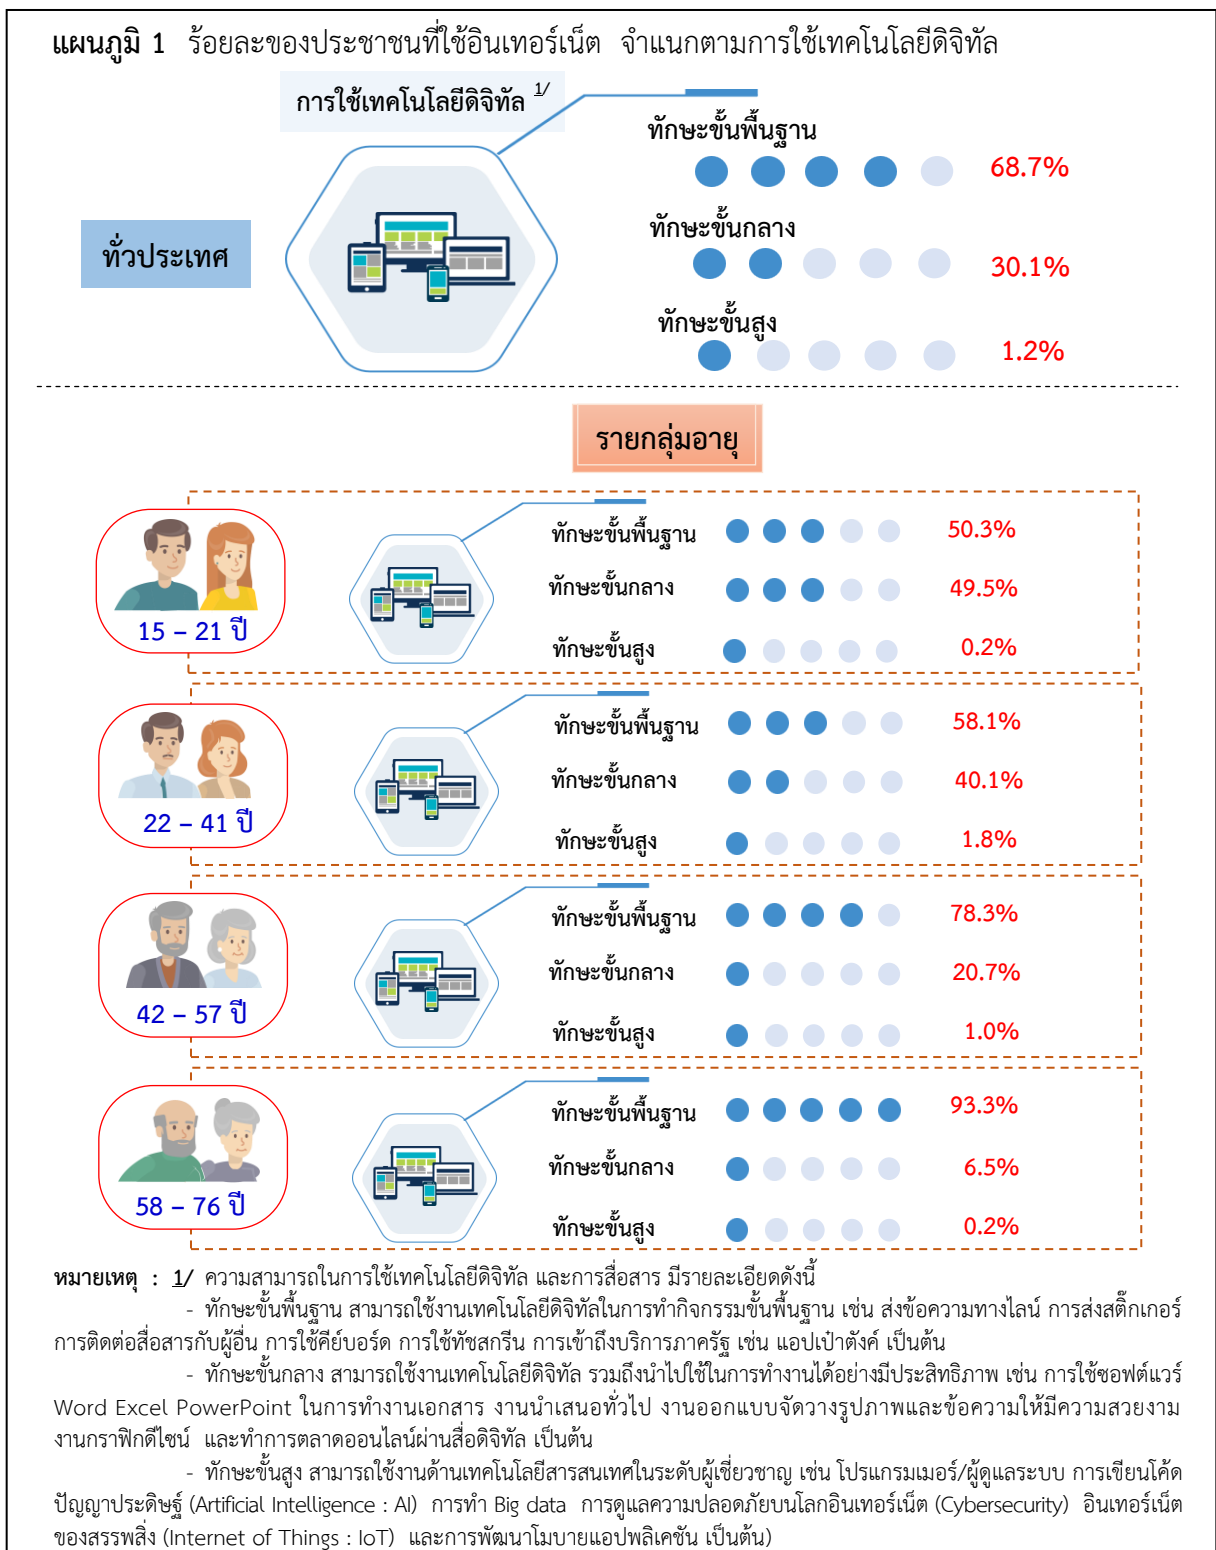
แผนภูมิ 1 ร้อยละของประชาชนที่ใช้อินเทอร์เน็ต จำแนกตามการใช้เทคโนโลยีดิจิทัล

การใช้เทคโนโลยีดิจิทัล 1/

ทั่วประเทศ

ทักษะขั้นพื้นฐาน 68.7%

ทักษะขั้นกลาง 30.1%

ทักษะขั้นสูง 1.2%

รายกลุ่มอายุ

15 – 21 ปี

ทักษะขั้นพื้นฐาน 50.3%

ทักษะขั้นกลาง 49.5%

ทักษะขั้นสูง 0.2%

22 – 41 ปี

ทักษะขั้นพื้นฐาน 58.1%

ทักษะขั้นกลาง 40.1%

ทักษะขั้นสูง 1.8%

42 – 57 ปี

ทักษะขั้นพื้นฐาน 78.3%

ทักษะขั้นกลาง 20.7%

ทักษะขั้นสูง 1.0%

58 – 76 ปี

ทักษะขั้นพื้นฐาน 93.3%

ทักษะขั้นกลาง 6.5%

ทักษะขั้นสูง 0.2%

หมายเหตุ : 1/ ความสามารถในการใช้เทคโนโลยีดิจิทัล และการสื่อสาร มีรายละเอียดดังนี้

- ทักษะขั้นพื้นฐาน สามารถใช้งานเทคโนโลยีดิจิทัลในการทำกิจกรรมขั้นพื้นฐาน เช่น ส่งข้อความทางไลน์ การส่งสติ๊กเกอร์ การติดต่อสื่อสารกับผู้อื่น การใช้คีย์บอร์ด การใช้ทัชสกรีน การเข้าถึงบริการภาครัฐ เช่น แอปเป๋าตังค์ เป็นต้น

- ทักษะขั้นกลาง สามารถใช้งานเทคโนโลยีดิจิทัล รวมถึงนำไปใช้ในการทำงานได้อย่างมีประสิทธิภาพ เช่น การใช้ซอฟต์แวร์ Word Excel PowerPoint ในการทำงานเอกสาร งานนำเสนอทั่วไป งานออกแบบจัดวางรูปภาพและข้อความให้มีความสวยงาม งานกราฟิกดีไซน์ และทำการตลาดออนไลน์ผ่านสื่อดิจิทัล เป็นต้น

- ทักษะขั้นสูง สามารถใช้งานด้านเทคโนโลยีสารสนเทศในระดับผู้เชี่ยวชาญ เช่น โปรแกรมเมอร์/ผู้ดูแลระบบ การเขียนโค้ด ปัญญาประดิษฐ์ (Artificial Intelligence : AI) การทำ Big data การดูแลความปลอดภัยบนโลกอินเทอร์เน็ต (Cybersecurity) อินเทอร์เน็ตของสรรพสิ่ง (Internet of Things : IoT) และการพัฒนาโมบายแอปพลิเคชัน เป็นต้น)